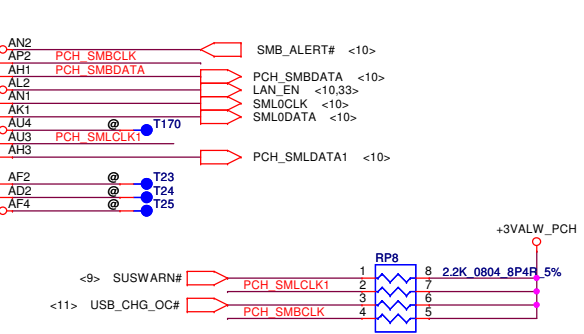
AN2
AP2 PCH_SMBCLK
AH1 PCH_SMBDATA
AL2
AN1
AK1
AU4 @ T170
AU3 PCH_SMLCLK1
AH3

SMB_ALERT# <10>
PCH_SMBDATA <10>
LAN_EN <10,33>
SML0CLK <10>
SML0DATA <10>
PCH_SMLDATA1 <10>

AF2 @ T23
AD2 @ T24
AF4 @ T25

+3VALW_PCH
RP8
1 8 2.2K_0804_8P4R_5%
2 7
3 6
4 5

<9> SUSWARN#
PCH_SMLCLK1
<11> USB_CHG_OC#
PCH_SMBCLK